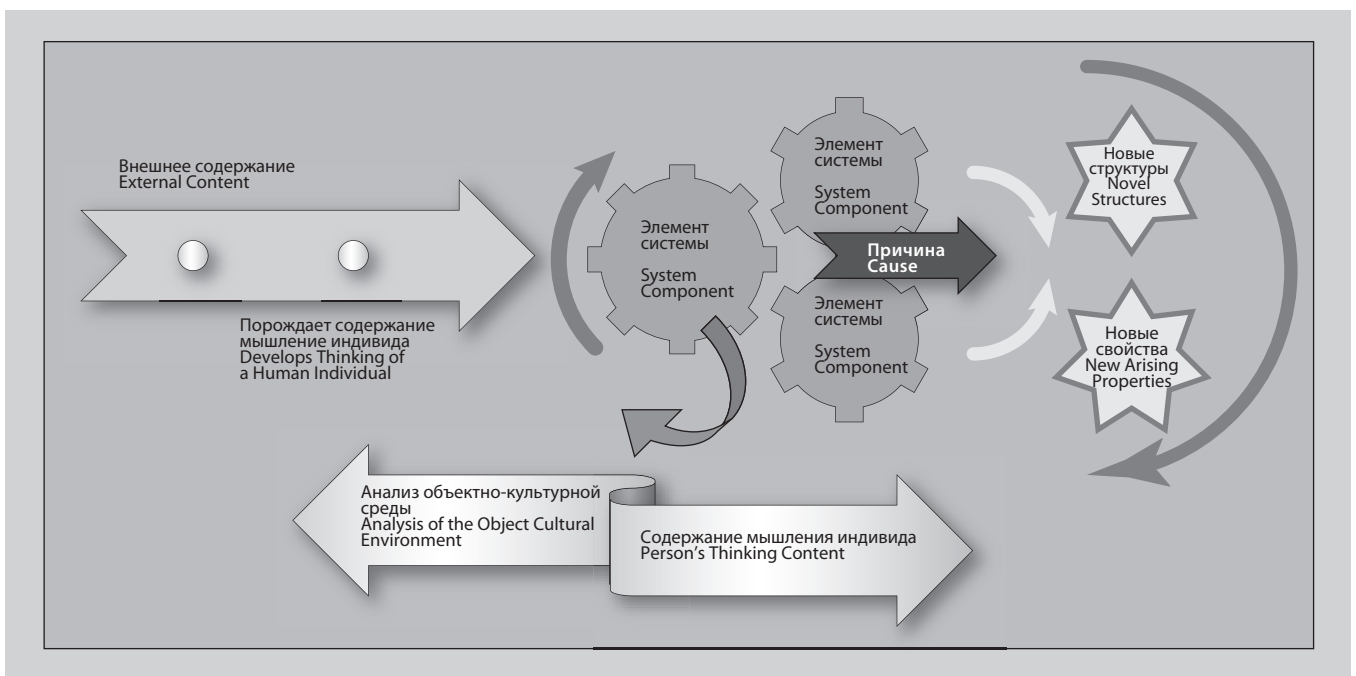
Внешнее содержание
External Content

Порождает содержание мышление индивида
Develops Thinking of a Human Individual

Элемент системы
System Component

Элемент системы
System Component

Причина
Cause

Элемент системы
System Component

Новые структуры
Novel Structures

Новые свойства
New Arising Properties

Анализ объектно-культурной среды
Analysis of the Object Cultural Environment

Содержание мышления индивида
Person's Thinking Content